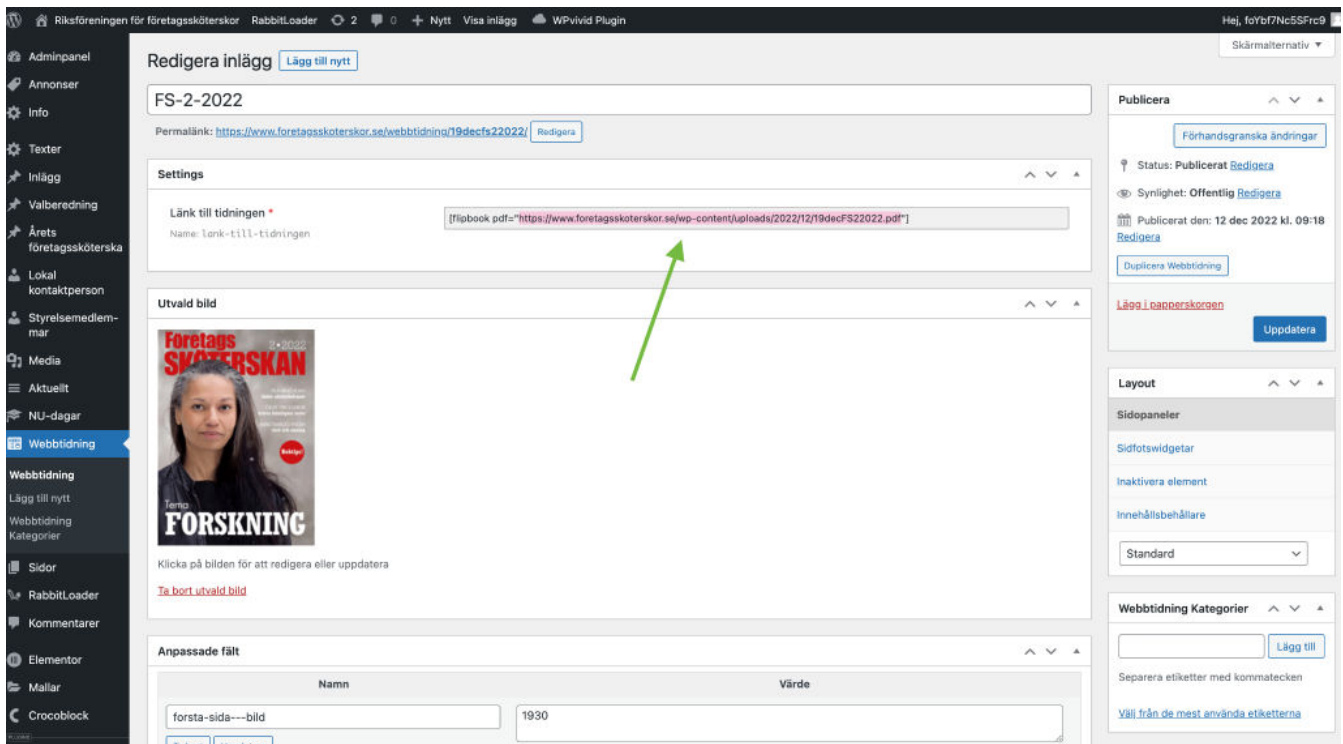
Riksföreningen för företagssköterskor RabbitLoader 2 0 + Nytt Visa inlägg WPvivid Plugin Hej, foYbf7Nc5SFrc9

Skärmalternativ ▼

Adminpanel
Annonser
Info
Texter
Inlägg
Valberedning
Årets företagssköterska
Lokal kontaktperson
Styrelsemedlemmar
Media
Aktuellt
NU-dagar
Webbtidning
Webbtidning
Lägg till nytt
Webbtidning Kategorier
Sidor
RabbitLoader
Kommentarer
Elementor
Mallar
Crocoblock

Redigera inlägg Lägg till nytt

FS-2-2022

Permalänk: https://www.foretagsskoterskor.se/webbtidning/19decfs22022/ Redigera

Settings

Länk till tidningen *
Name: lank-till-tidningen

[flipbook pdf="https://www.foretagsskoterskor.se/wp-content/uploads/2022/12/19decFS22022.pdf"]

Utvald bild

Företags SKÖTERSKAN 2•2022
Tema FORSKNING

Klicka på bilden för att redigera eller uppdatera

Ta bort utvald bild

Anpassade fält

| Namn | Värde |
|---|---|
| forsta-sida---bild | 1930 |

Publicera

Förhandsgranska ändringar

Status: Publicerat Redigera

Synlighet: Offentlig Redigera

Publicerat den: 12 dec 2022 kl. 09:18 Redigera

Duplicera Webbtidning

Lägg i papperskorgen

Uppdatera

Layout

Sidopaneler
Sidfotswidgetar
Inaktivera element
Innehållsbehållare

Standard

Webbtidning Kategorier

Lägg till

Separera etiketter med kommatecken

Välj från de mest använda etiketterna